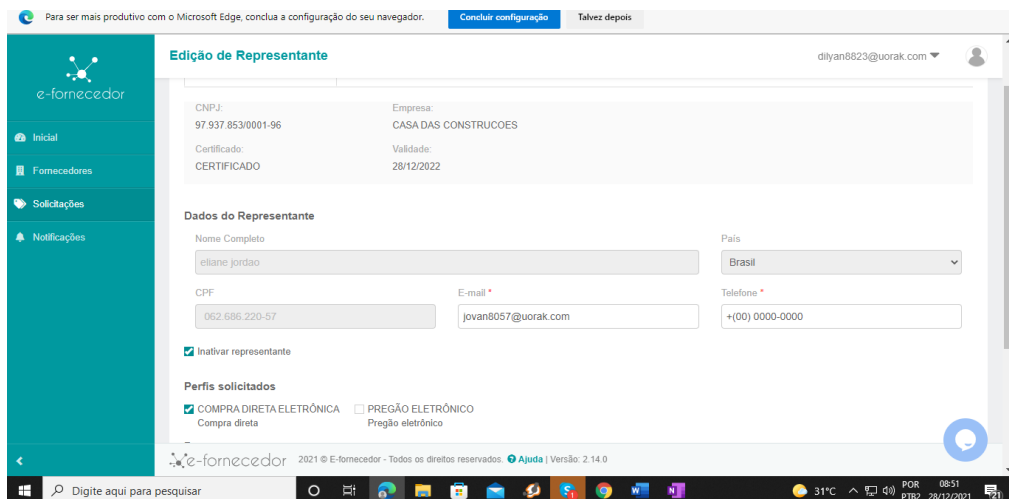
Para ser mais produtivo com o Microsoft Edge, conclua a configuração do seu navegador.

Concluir configuração

Talvez depois

e-fornecedor

Inicial

Fornecedores

Solicitações

Notificações

Edição de Representante

dilyan8823@uorak.com

CNPJ:
97.937.853/0001-96

Empresa:
CASA DAS CONSTRUCOES

Certificado:
CERTIFICADO

Validade:
28/12/2022

Dados do Representante

Nome Completo
eliane jordao

País
Brasil

CPF
062.686.220-57

E-mail *
jovan8057@uorak.com

Telefone *
+(00) 0000-0000

Inativar representante

Perfis solicitados

COMPRA DIRETA ELETRÔNICA
Compra direta

PREGÃO ELETRÔNICO
Pregão eletrônico

e-fornecedor 2021 © E-fornecedor - Todos os direitos reservados. Ajuda | Versão: 2.14.0

Digite aqui para pesquisar

31°C

POR
PTB2

08:51
28/12/2021

21